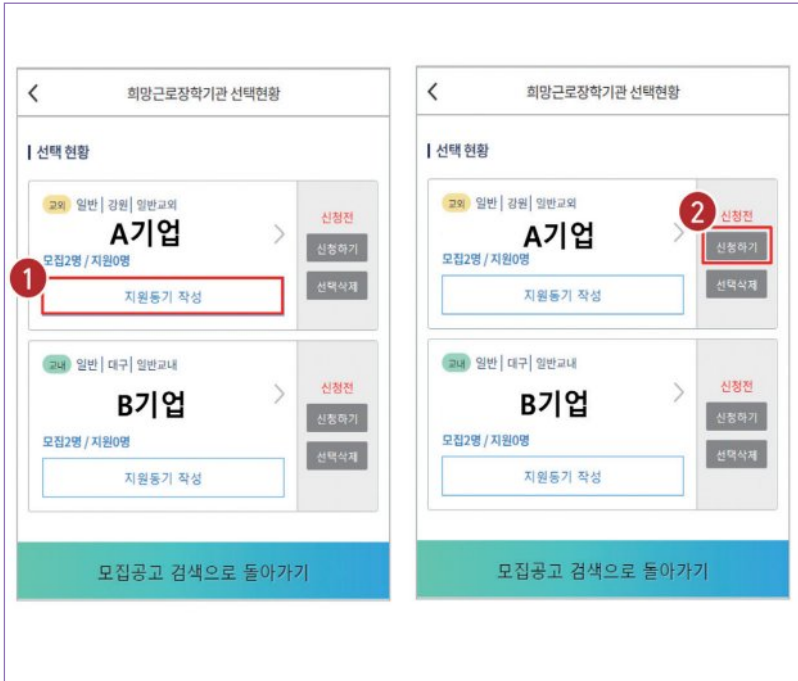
<

희망근로장학기관 선택현황

| 선택 현황

교외 일반 | 강원 | 일반교외

A기업

모집2명 / 지원0명

1

지원동기 작성

신청전

신청하기

선택삭제

교내 일반 | 대구 | 일반교내

B기업

모집2명 / 지원0명

지원동기 작성

신청전

신청하기

선택삭제

모집공고 검색으로 돌아가기

<

희망근로장학기관 선택현황

| 선택 현황

교외 일반 | 강원 | 일반교외

A기업

모집2명 / 지원0명

지원동기 작성

2

신청전

신청하기

선택삭제

교내 일반 | 대구 | 일반교내

B기업

모집2명 / 지원0명

지원동기 작성

신청전

신청하기

선택삭제

모집공고 검색으로 돌아가기